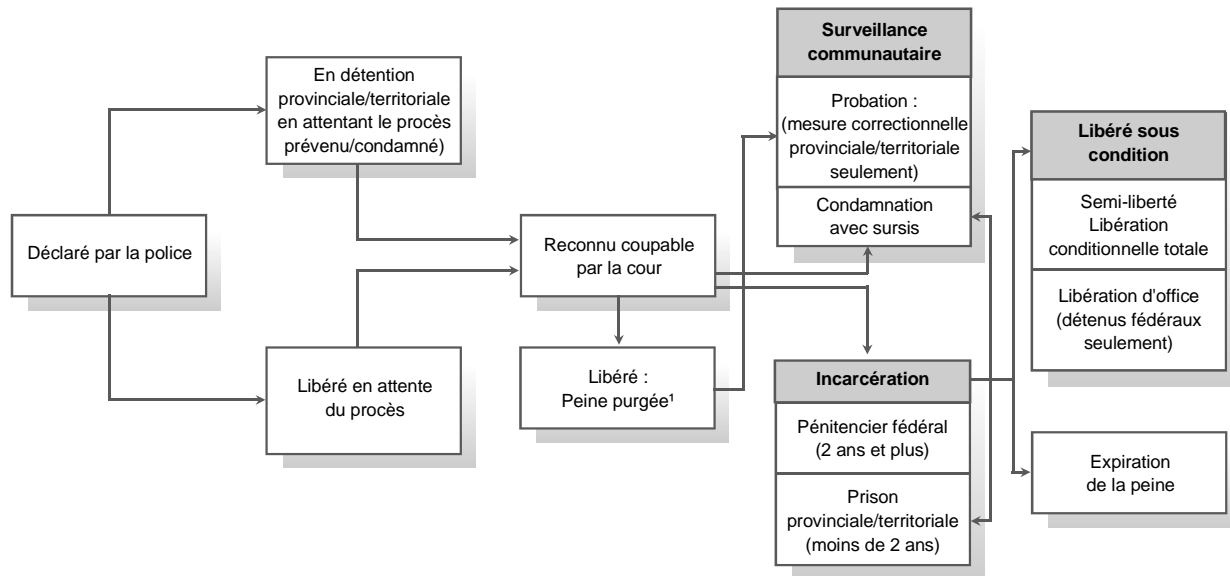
Déclaré par la police

En détention provinciale/territoriale en attentant le procès prévenu/condamné)

Libéré en attente du procès

Reconnu coupable par la cour

Libéré : Peine purgée¹

Surveillance communautaire

Probation : (mesure correctionnelle provinciale/territoriale seulement)

Condamnation avec sursis

Incarcération

Pénitencier fédéral (2 ans et plus)

Prison provinciale/territoriale (moins de 2 ans)

Libéré sous condition

Semi-liberté Libération conditionnelle totale

Libération d'office (détenus fédéraux seulement)

Expiration de la peine